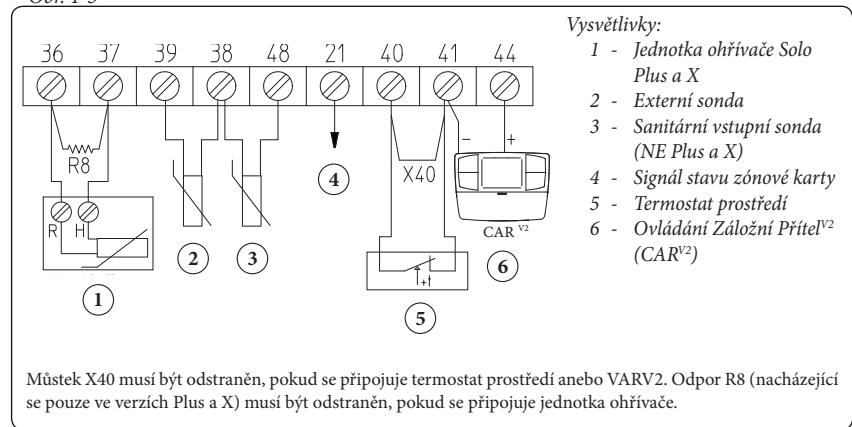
Obr. 1-9

36 37 39 38 48 21 40 41 44

R8

R H

1

2

3

4

X40

5

– +

CAR $^{V2}$

6

Vysvětlivky:
1 - Jednotka ohřívače Solo Plus a X
2 - Externí sonda
3 - Sanitární vstupní sonda (NE Plus a X)
4 - Signál stavu zónové karty
5 - Termostat prostředí
6 - Ovládání Záložní Přítel$^{V2}$ (CAR$^{V2}$)

Můstek X40 musí být odstraněn, pokud se připojuje termostat prostředí anebo VARV2. Odpor R8 (nacházející se pouze ve verzích Plus a X) musí být odstraněn, pokud se připojuje jednotka ohřívače.